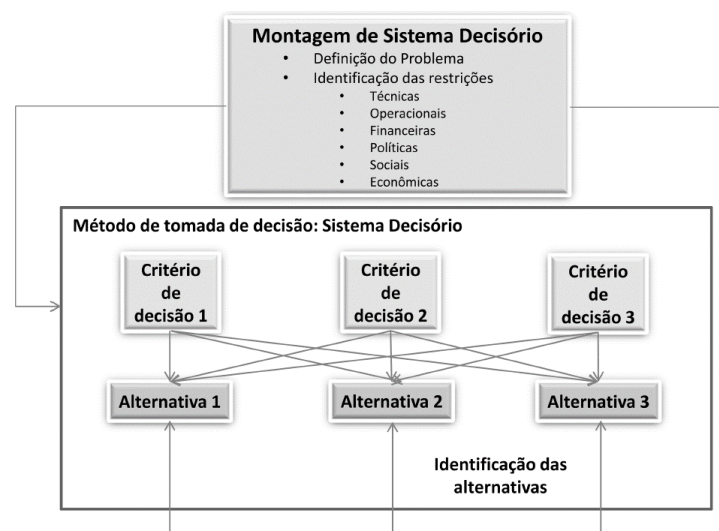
Montagem de Sistema Decisório
• Definição do Problema
• Identificação das restrições
• Técnicas
• Operacionais
• Financeiras
• Políticas
• Sociais
• Econômicas

Método de tomada de decisão: Sistema Decisório

Critério de decisão 1
Critério de decisão 2
Critério de decisão 3

Alternativa 1
Alternativa 2
Alternativa 3

Identificação das alternativas